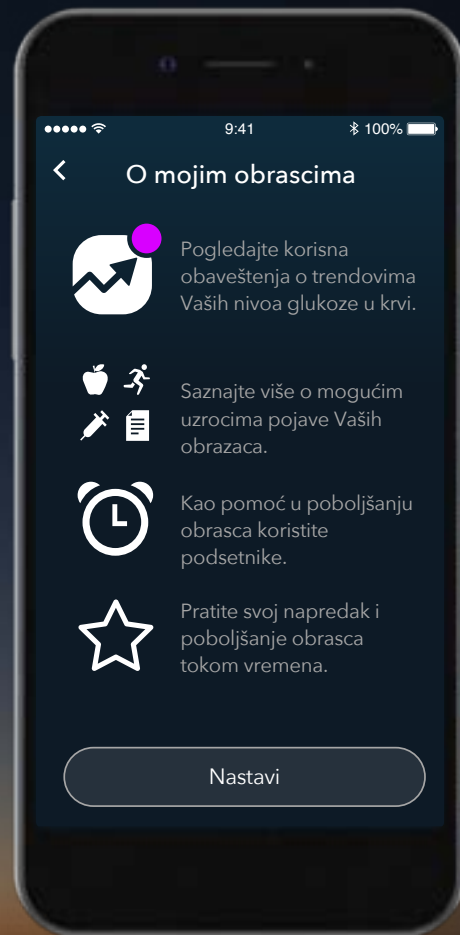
9:41

100%

<

O mojim obrascima

Pogledajte korisna obaveštenja o trendovima Vaših nivoa glukoze u krvi.

Saznajte više o mogućim uzrocima pojave Vaših obrazaca.

Kao pomoć u poboljšanju obrasca koristite podsetnike.

Pratite svoj napredak i poboljšanje obrasca tokom vremena.

Nastavi